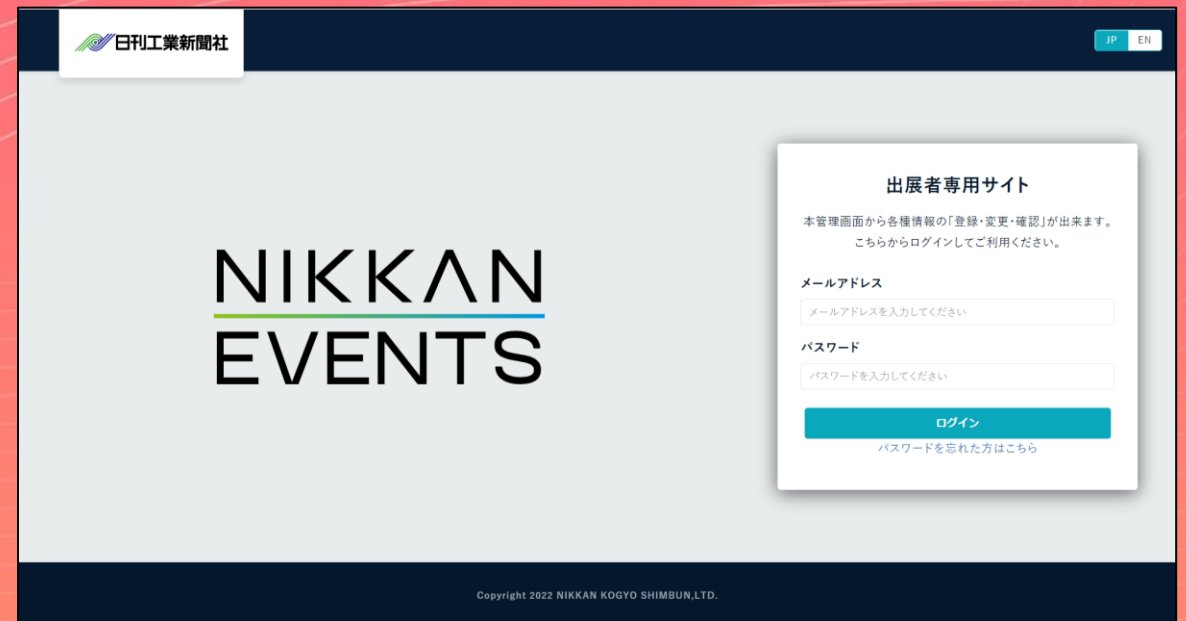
日刊工業新聞社

JP EN

NIKKAN EVENTS

出展者専用サイト

本管理画面から各種情報の「登録・変更・確認」が出来ます。
こちらからログインしてご利用ください。

メールアドレス

メールアドレスを入力してください

パスワード

パスワードを入力してください

ログイン

パスワードを忘れた方はこちら

Copyright 2022 NIKKAN KOGYO SHIMBUN,LTD.